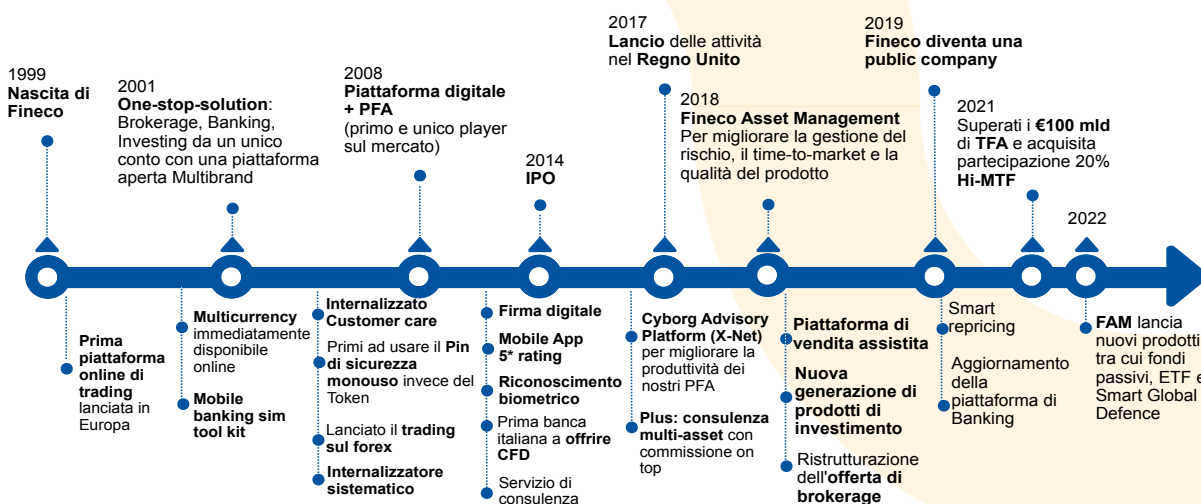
1999
Nascita di Fineco

2001
One-stop-solution: Brokerage, Banking, Investing da un unico conto con una piattaforma aperta Multibrand

2008
Piattaforma digitale + PFA (primo e unico player sul mercato)

2014
IPO

2017
Lancio delle attività nel Regno Unito

2018
Fineco Asset Management
Per migliorare la gestione del rischio, il time-to-market e la qualità del prodotto

2019
Fineco diventa una public company

2021
Superati i €100 mld di TFA e acquisita partecipazione 20% Hi-MTF

2022

Prima piattaforma online di trading lanciata in Europa

Multicurrency immediatamente disponibile online

Mobile banking sim tool kit

Internalizzato Customer care

Primi ad usare il Pin di sicurezza monouso invece del Token

Lanciato il trading sul forex

Internalizzatore sistematico

Firma digitale

Mobile App 5* rating

Riconoscimento biometrico

Prima banca italiana a offrire CFD

Servizio di consulenza

Cyborg Advisory Platform (X-Net) per migliorare la produttività dei nostri PFA

Plus: consulenza multi-asset con commissione on top

Piattaforma di vendita assistita

Nuova generazione di prodotti di investimento

Ristrutturazione dell'offerta di brokerage

Smart repricing

Aggiornamento della piattaforma di Banking

FAM lancia nuovi prodotti tra cui fondi passivi, ETF e Smart Global Defence